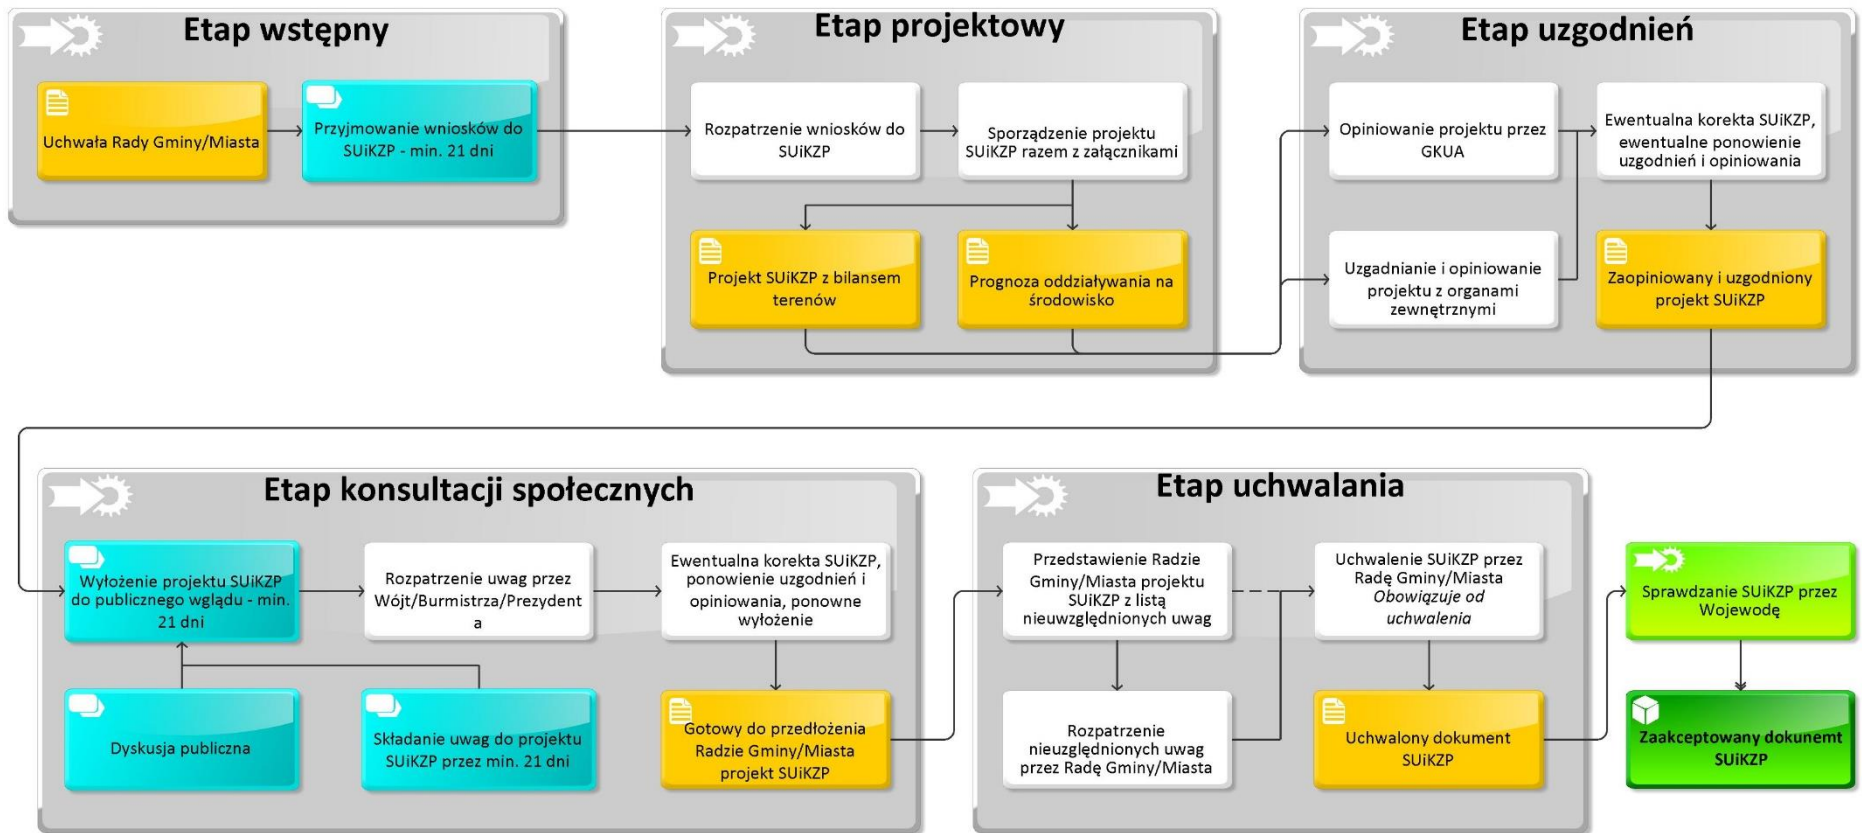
Etap wstępny

Uchwała Rady Gminy/Miasta

Przyjmowanie wniosków do SUiKZP - min. 21 dni

Etap projektowy

Rozpatrzenie wniosków do SUiKZP

Sporządzenie projektu SUiKZP razem z załącznikami

Projekt SUiKZP z bilansem terenów

Prognoza oddziaływania na środowisko

Etap uzgodnień

Opiniowanie projektu przez GKUA

Ewentualna korekta SUiKZP, ewentualne ponowienie uzgodnień i opiniowania

Uzgadnianie i opiniowanie projektu z organami zewnętrznymi

Zaopiniowany i uzgodniony projekt SUiKZP

Etap konsultacji społecznych

Wyłożenie projektu SUiKZP do publicznego wglądu - min. 21 dni

Rozpatrzenie uwag przez Wójt/Burmistrza/Prezydent a

Ewentualna korekta SUiKZP, ponowienie uzgodnień i opiniowania, ponowne wyłożenie

Dyskusja publiczna

Składanie uwag do projektu SUiKZP przez min. 21 dni

Gotowy do przedłożenia Radzie Gminy/Miasta projekt SUiKZP

Etap uchwalania

Przedstawienie Radzie Gminy/Miasta projektu SUiKZP z listą nieuwzględnionych uwag

Uchwalenie SUiKZP przez Radę Gminy/Miasta Obowiązuje od uchwalenia

Rozpatrzenie nieuzględnionych uwag przez Radę Gminy/Miasta

Uchwalony dokument SUiKZP

Sprawdzanie SUiKZP przez Wojewodę

Zaakceptowany dokunemt SUiKZP